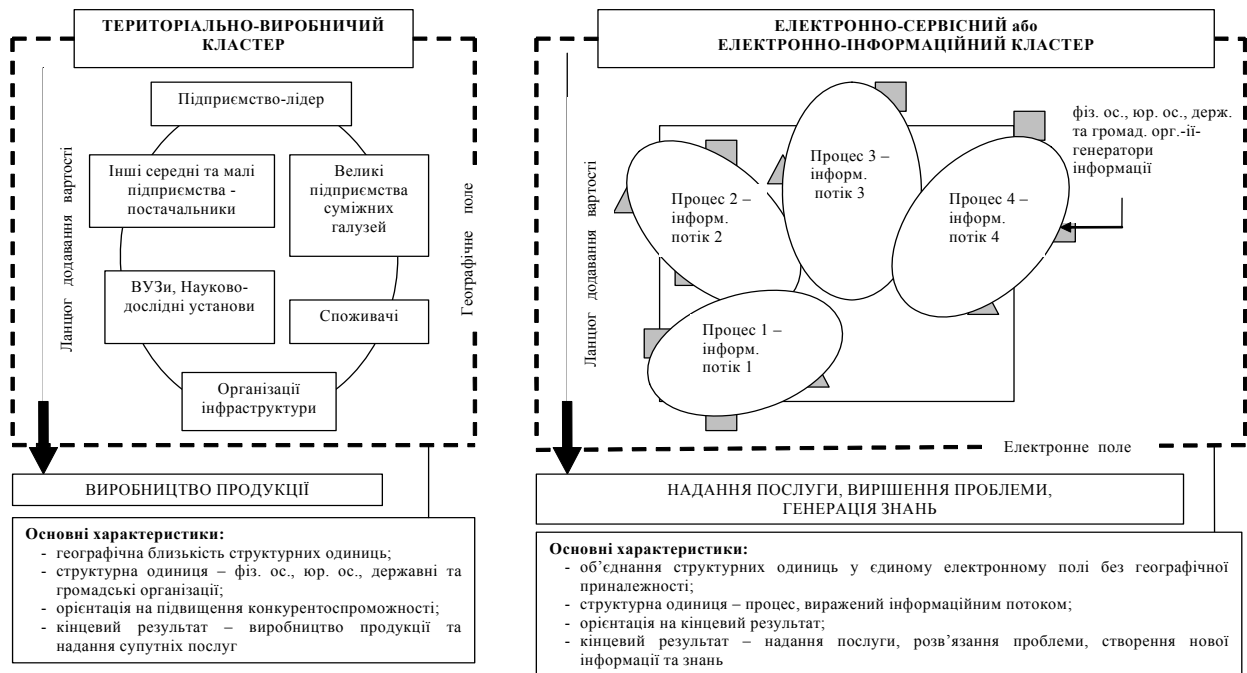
ТЕРИТОРІАЛЬНО-ВИРОБНИЧИЙ КЛАСТЕР

Підприємство-лідер

Інші середні та малі підприємства - постачальники

Великі підприємства суміжних галузей

ВУЗи, Науково-дослідні установи

Споживачі

Організації інфраструктури

Ланцюг додавання вартості

Географічне поле

ВИРОБНИЦТВО ПРОДУКЦІЇ

Основні характеристики:
- географічна близькість структурних одиниць;
- структурна одиниця – фіз. ос., юр. ос., державні та громадські організації;
- орієнтація на підвищення конкурентоспроможності;
- кінцевий результат – виробництво продукції та надання супутніх послуг

ЕЛЕКТРОННО-СЕРВІСНИЙ або ЕЛЕКТРОННО-ІНФОРМАЦІЙНИЙ КЛАСТЕР

фіз. ос., юр. ос., держ. та громад. орг.-її-генератори інформації

Процес 3 – інформ. потік 3

Процес 2 – інформ. потік 2

Процес 4 – інформ. потік 4

Процес 1 – інформ. потік 1

Ланцюг додавання вартості

Електронне поле

НАДАННЯ ПОСЛУГИ, ВИРІШЕННЯ ПРОБЛЕМИ, ГЕНЕРАЦІЯ ЗНАНЬ

Основні характеристики:
- об'єднання структурних одиниць у єдиному електронному полі без географічної приналежності;
- структурна одиниця – процес, виражений інформаційним потоком;
- орієнтація на кінцевий результат;
- кінцевий результат – надання послуги, розв'язання проблеми, створення нової інформації та знань